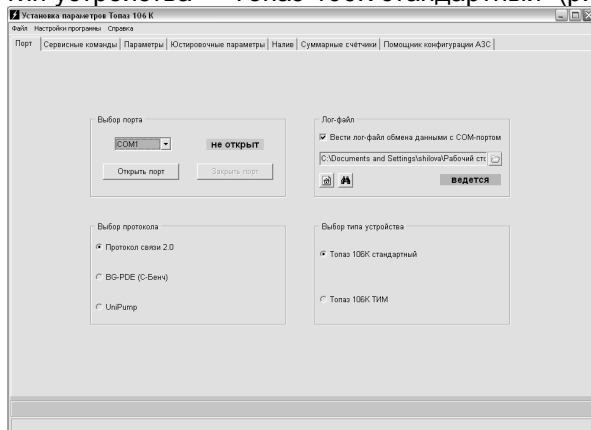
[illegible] устройства — Топаз 106К стандартный» (р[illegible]

Установка параметров Топаз 106 К

Файл Настройки программы Справка

Порт | Сервисные команды | Параметры | Юстировочные параметры | Налив | Суммарные счётчики | Помощник конфигурации АЗС

Выбор порта

COM1

не открыт

Открыть порт

Закрыть порт

Лог-файл

Вести лог-файл обмена данными с COM-портом

C:\Documents and Settings\shilova\Рабочий ст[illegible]

ведется

Выбор протокола

Протокол связи 2.0

BG-PDE (С-Бенч)

UniPump

Выбор типа устройства

Топаз 106К стандартный

Топаз 106К ТИМ